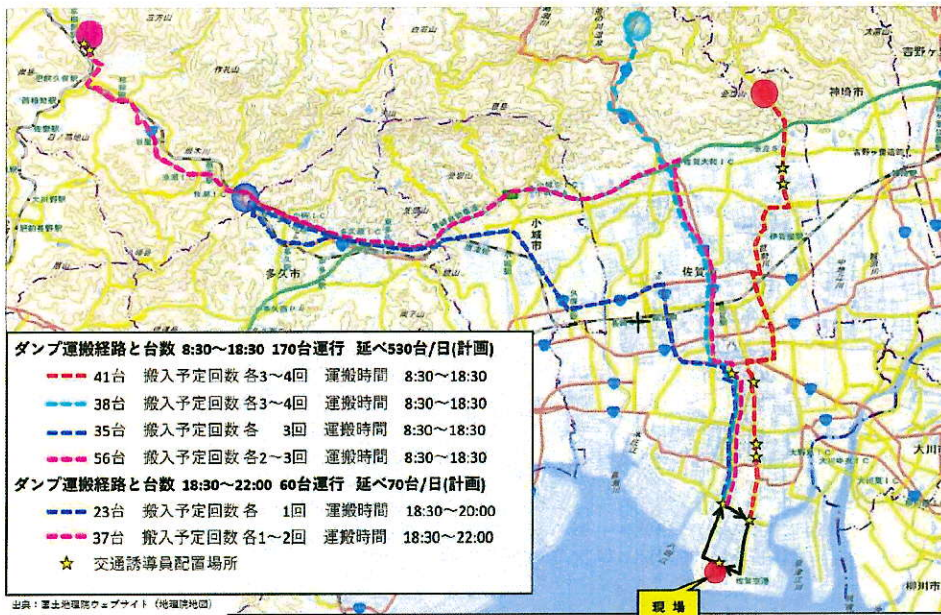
吉野ケ

神埼市

多久市

小城市

佐賀

大川

柳川市

ダンプ運搬経路と台数 8:30～18:30 170台運行 延べ530台/日(計画)
41台 搬入予定回数 各3～4回 運搬時間 8:30～18:30
38台 搬入予定回数 各3～4回 運搬時間 8:30～18:30
35台 搬入予定回数 各 3回 運搬時間 8:30～18:30
56台 搬入予定回数 各2～3回 運搬時間 8:30～18:30
ダンプ運搬経路と台数 18:30～22:00 60台運行 延べ70台/日(計画)
23台 搬入予定回数 各 1回 運搬時間 18:30～20:00
37台 搬入予定回数 各1～2回 運搬時間 18:30～22:00
☆ 交通誘導員配置場所

出典：国土地理院ウェブサイト（地理院地図）

現場